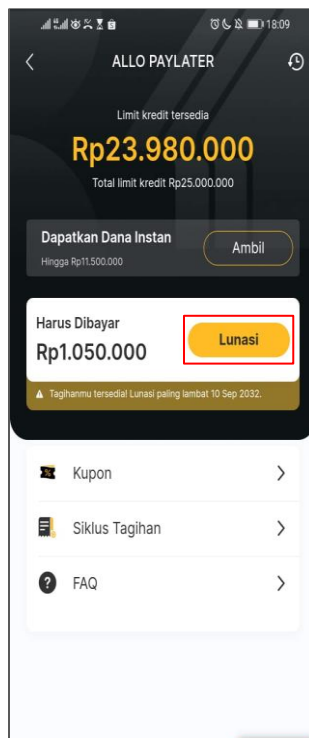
18:09

ALLO PAYLATER

Limit kredit tersedia

Rp23.980.000

Total limit kredit Rp25.000.000

Dapatkan Dana Instan

Hingga Rp11.500.000

Ambil

Harus Dibayar

Rp1.050.000

Lunasi

Tagihanmu tersedia! Lunasi paling lambat 10 Sep 2032.

Kupon

Siklus Tagihan

FAQ